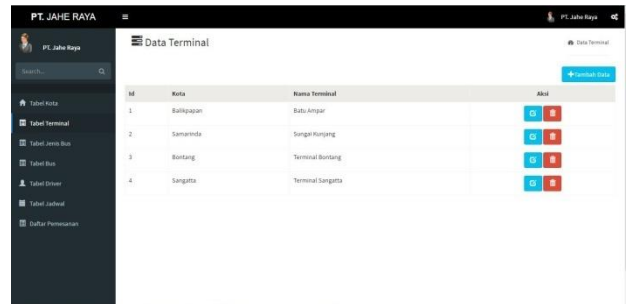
PT. JAHE RAYA

PT. Jahe Raya

PT. Jahe Raya

Search...

Tabel Kota

Tabel Terminal

Tabel Jenis Bus

Tabel Bus

Tabel Driver

Tabel Jadwal

Daftar Pemesanan

Data Terminal

Data Terminal

+Tambah Data

| Id | Kota | Nama Terminal | Aksi |
|---|---|---|---|
| 1 | Balikpapan | Batu Ampar | |
| 2 | Samarinda | Sungai Kunjang | |
| 3 | Bontang | Terminal Bontang | |
| 4 | Sangatta | Terminal Sangatta | |